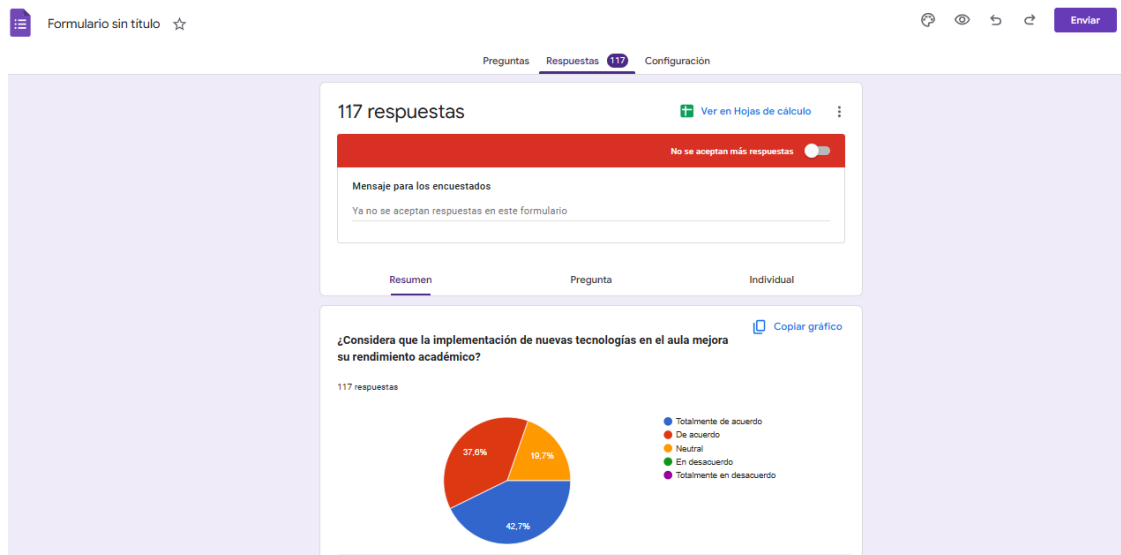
Formulario sin título

Enviar

Preguntas Respuestas 117 Configuración

117 respuestas

Ver en Hojas de cálculo

No se aceptan más respuestas

Mensaje para los encuestados

Ya no se aceptan respuestas en este formulario

Resumen Pregunta Individual

¿Considera que la implementación de nuevas tecnologías en el aula mejora su rendimiento académico?

Copiar gráfico

117 respuestas

37,6%
19,7%
42,7%

Totalmente de acuerdo
De acuerdo
Neutral
En desacuerdo
Totalmente en desacuerdo